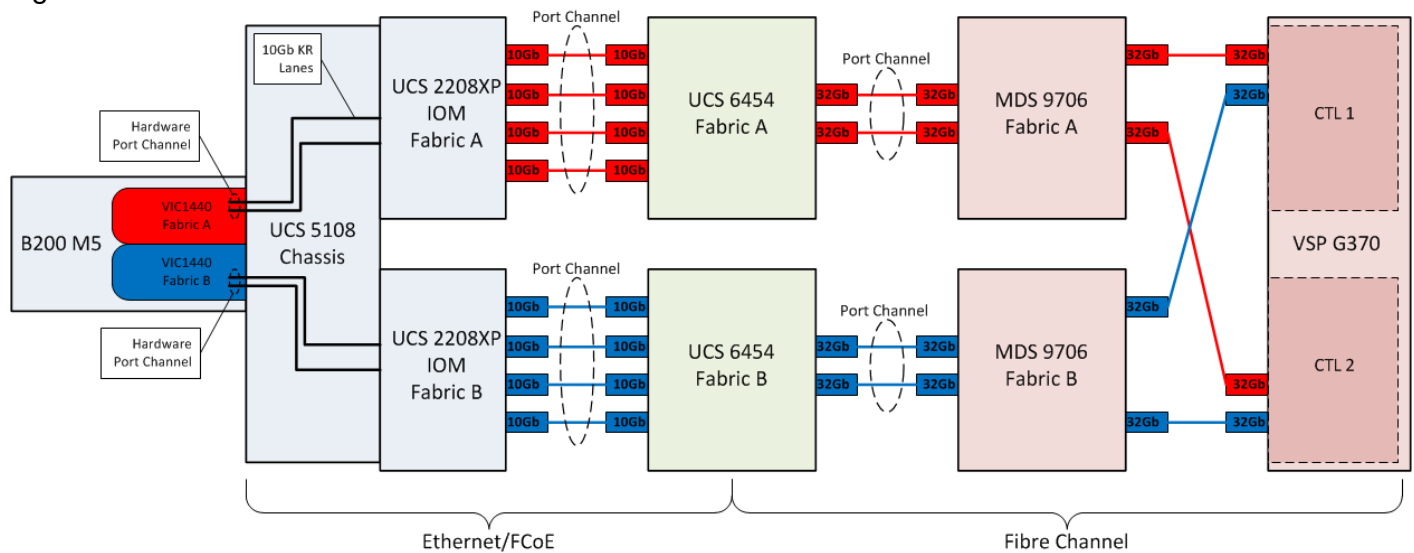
10Gb KR Lanes

Hardware Port Channel

B200 M5

VIC1440 Fabric A

VIC1440 Fabric B

Hardware Port Channel

UCS 5108 Chassis

UCS 2208XP IOM Fabric A

UCS 2208XP IOM Fabric B

Port Channel

10Gb 10Gb
10Gb 10Gb
10Gb 10Gb
10Gb 10Gb

Port Channel

10Gb 10Gb
10Gb 10Gb
10Gb 10Gb
10Gb 10Gb

UCS 6454 Fabric A

UCS 6454 Fabric B

Port Channel

32Gb 32Gb
32Gb 32Gb

Port Channel

32Gb 32Gb
32Gb 32Gb

MDS 9706 Fabric A

MDS 9706 Fabric B

32Gb 32Gb
32Gb
32Gb
32Gb
32Gb
32Gb 32Gb

CTL 1

VSP G370

CTL 2

Ethernet/FCoE

Fibre Channel